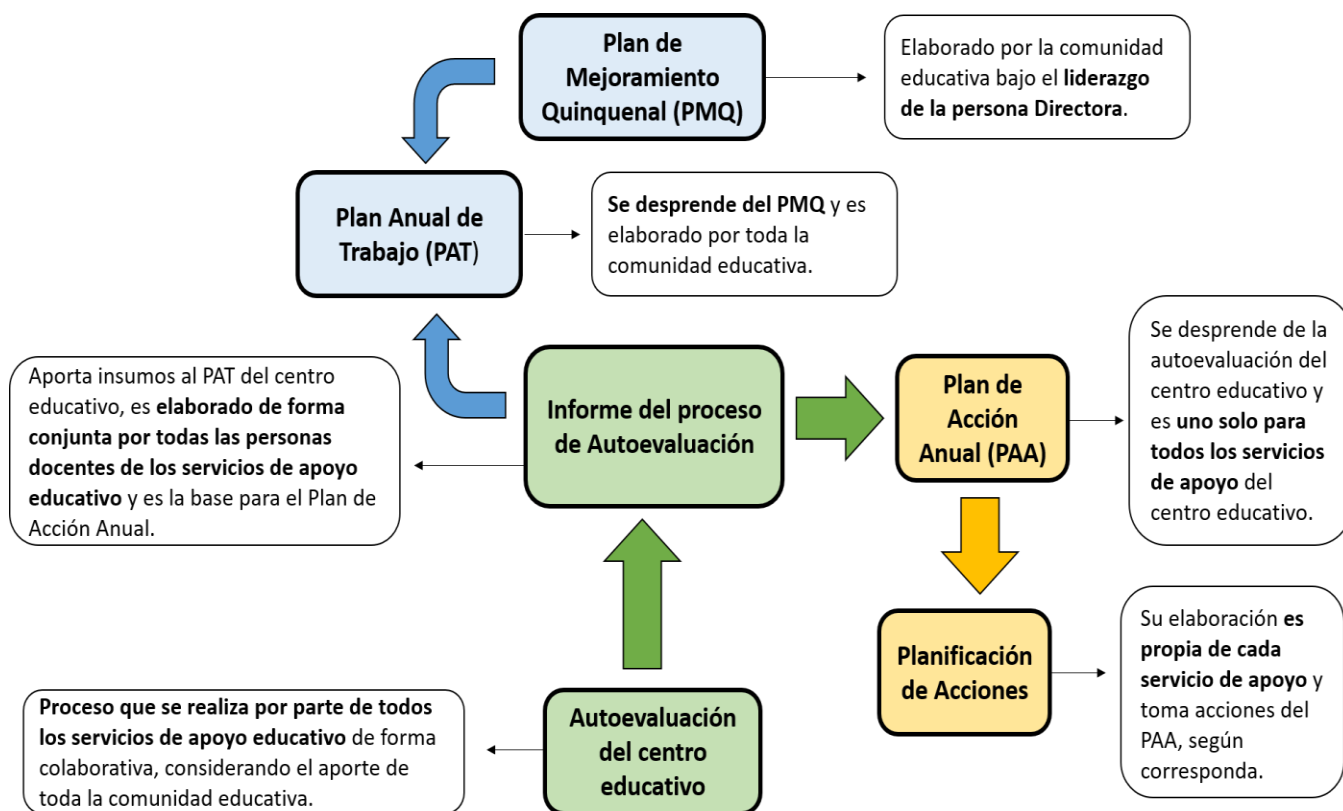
Plan de Mejoramiento Quinquenal (PMQ)

Elaborado por la comunidad educativa bajo el liderazgo de la persona Directora.

Plan Anual de Trabajo (PAT)

Se desprende del PMQ y es elaborado por toda la comunidad educativa.

Aporta insumos al PAT del centro educativo, es elaborado de forma conjunta por todas las personas docentes de los servicios de apoyo educativo y es la base para el Plan de Acción Anual.

Informe del proceso de Autoevaluación

Plan de Acción Anual (PAA)

Se desprende de la autoevaluación del centro educativo y es uno solo para todos los servicios de apoyo del centro educativo.

Planificación de Acciones

Su elaboración es propia de cada servicio de apoyo y toma acciones del PAA, según corresponda.

Proceso que se realiza por parte de todos los servicios de apoyo educativo de forma colaborativa, considerando el aporte de toda la comunidad educativa.

Autoevaluación del centro educativo